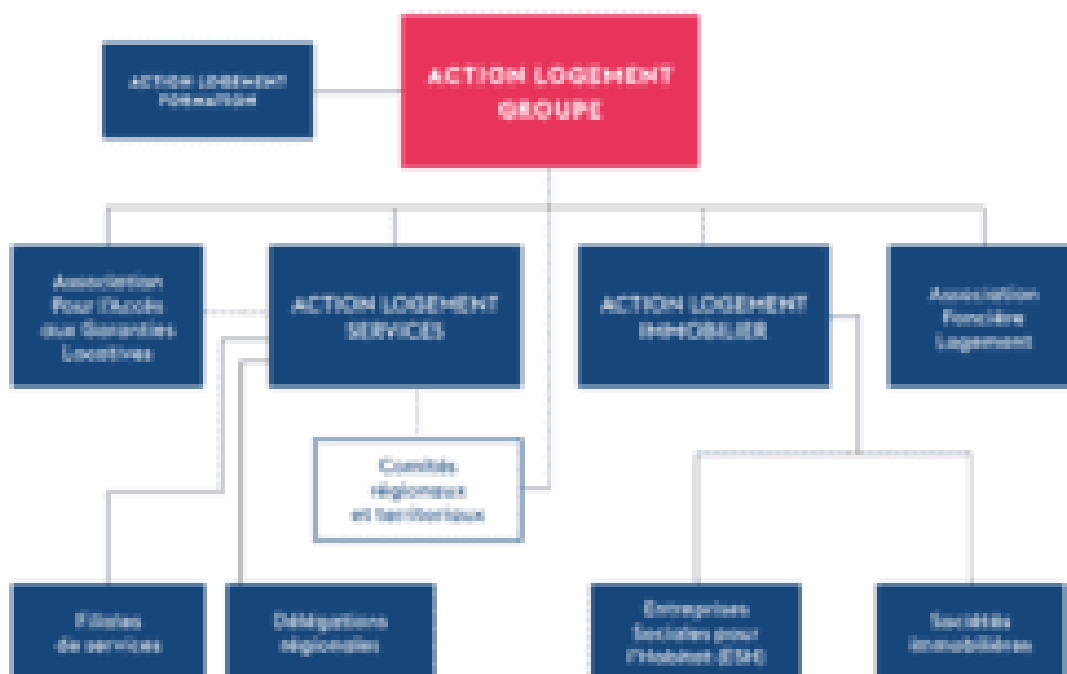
ACTION LOGEMENT FORMATION

ACTION LOGEMENT GROUPE

Association Pour l'Accès aux Garanties Locatives

ACTION LOGEMENT SERVICES

ACTION LOGEMENT IMMOBILIER

Association Foncière Logement

Comités régionaux et territoriaux

Filiales de services

Délégations régionales

Entreprises Sociales pour l'Habitat (ESH)

Sociétés immobilières